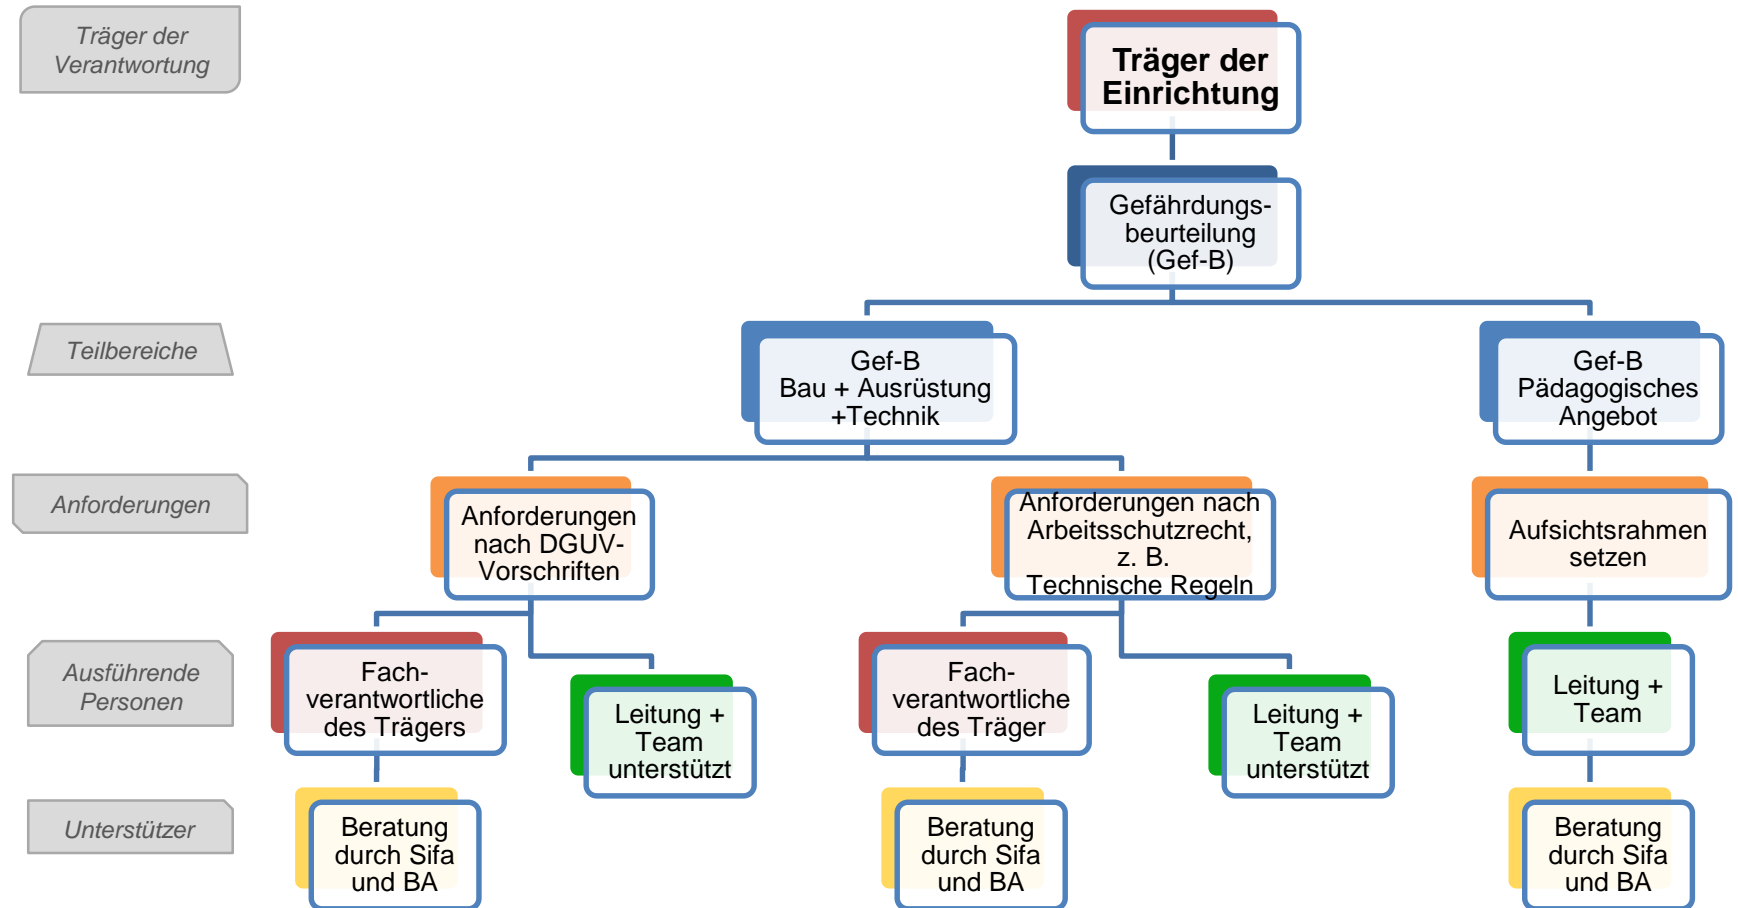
Träger der Verantwortung

Träger der Einrichtung

Gefährdungsbeurteilung (Gef-B)

Teilbereiche

Gef-B Bau + Ausrüstung +Technik

Gef-B Pädagogisches Angebot

Anforderungen

Anforderungen nach DGUV-Vorschriften

Anforderungen nach Arbeitsschutzrecht, z. B. Technische Regeln

Aufsichtsrahmen setzen

Ausführende Personen

Fachverantwortliche des Trägers

Leitung + Team unterstützt

Fachverantwortliche des Träger

Leitung + Team unterstützt

Leitung + Team

Unterstützer

Beratung durch Sifa und BA

Beratung durch Sifa und BA

Beratung durch Sifa und BA